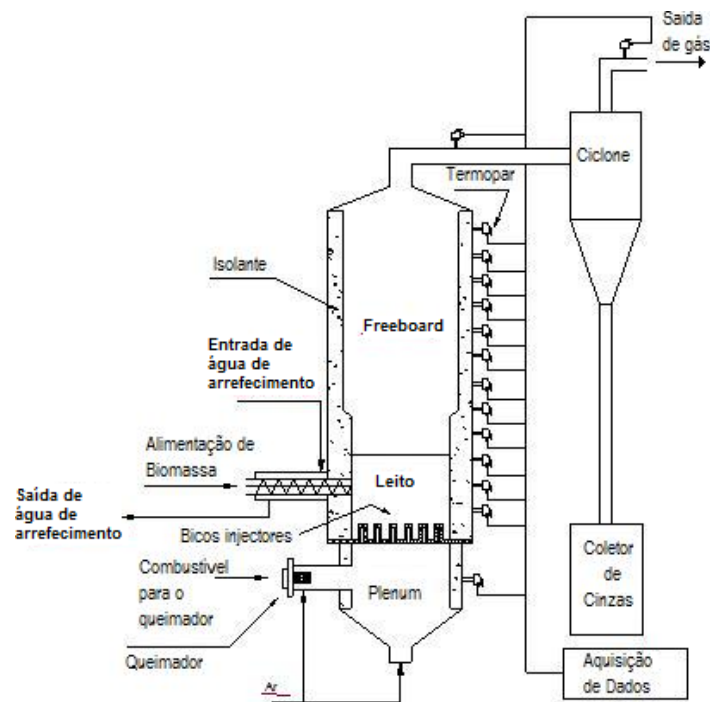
Saída de gás

Ciclone

Termopar

Isolante

Freeboard

Entrada de água de arrefecimento

Alimentação de Biomassa

Leito

Saída de água de arrefecimento

Bicos injectores

Coletor de Cinzas

Combustível para o queimador

Plenum

Queimador

Aquisição de Dados

Ar